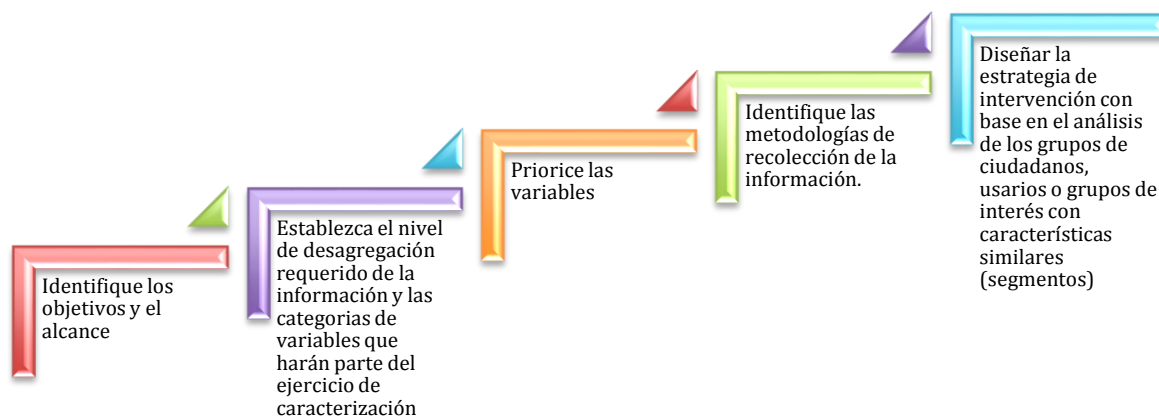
Identifique los objetivos y el alcance

Establezca el nivel de desagregación requerido de la información y las categorias de variables que harán parte del ejercicio de caracterización

Priorice las variables

Identifique las metodologías de recolección de la información.

Diseñar la estrategia de intervención con base en el análisis de los grupos de ciudadanos, usarios o grupos de interés con características similares (segmentos)